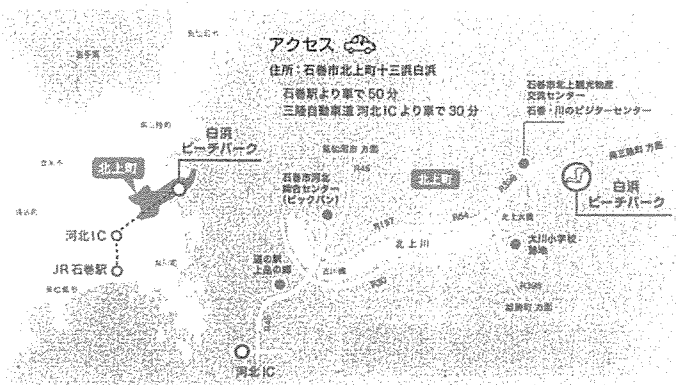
アクセス

住所：石巻市北上町十三浜白浜

石巻駅より車で50分

三陸自動車道 河北ICより車で30分

白浜ビーチパーク

北上町

河北IC

JR石巻駅

石巻市河北総合センター（ビッグバン）

R45

北上町

R197

R398

北上川

道の駅上品の郷

石巻市北上観光物産交流センター 石巻・川のビジターセンター

南三陸町 方面

白浜ビーチパーク

大川小学校跡地

R398

河北IC

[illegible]